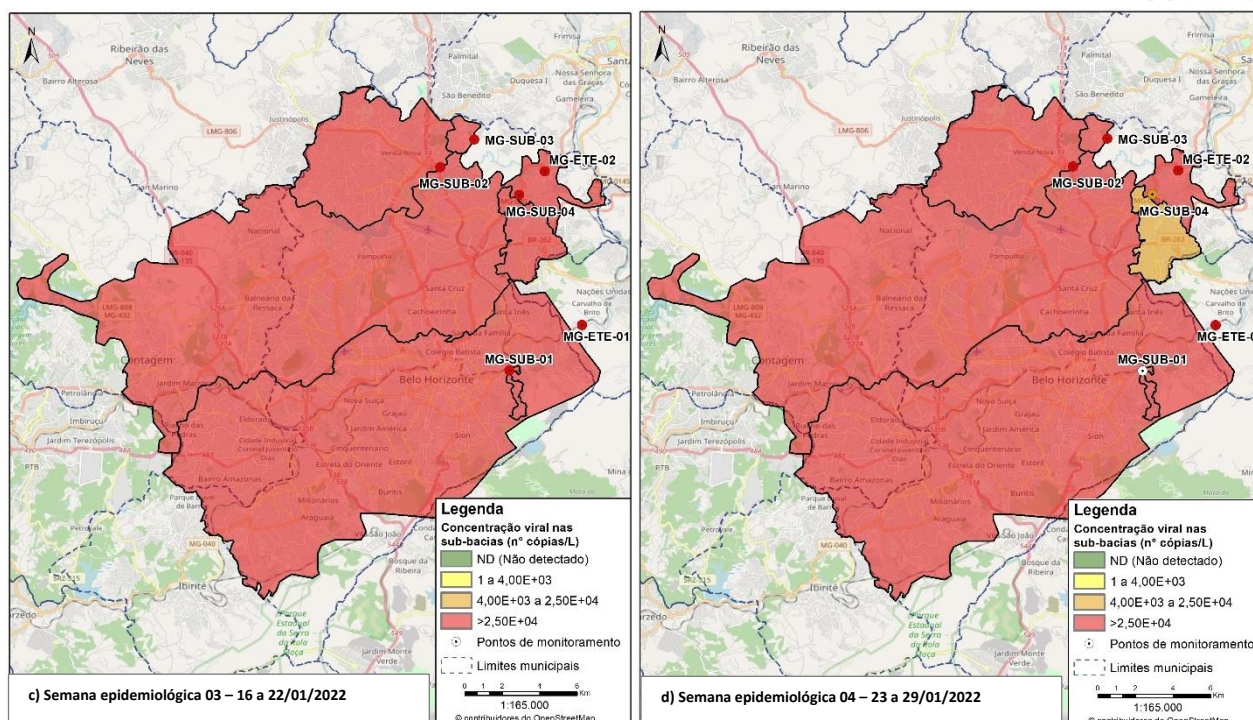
N

Ribeirão das Neves

Bairro Alterosa

São Benedito

Justinópolis

LMG-806

MG-SUB-03

MG-ETE-02

MG-SUB-02

MG-SUB-04

San Marino

Nacional

Pampulha

Balneário da Ressaca

Santa Cruz

Cachoeirinha

Contagem

Santa Inês

MG-ETE-01

MG-SUB-01

Belo Horizonte

Petrolândia

Jardim Terezópolis

Eldorado

Nova Suíça

Grajaú

Jardim América

Cidade Industrial Coronel Juventino Dias

Cinquentenário

Estrela do Oriente

Sion

Bairro Amazonas

Milionários

Buritis

Araguaia

Ibirité

Legenda
Concentração viral nas sub-bacias (n° cópias/L)
ND (Não detectado)
1 a 4,00E+03
4,00E+03 a 2,50E+04
>2,50E+04
Pontos de monitoramento
Limites municipais

0 1 2 4 6 Km
1:165.000
© contribuidores do OpenStreetMap

c) Semana epidemiológica 03 – 16 a 22/01/2022

N

Ribeirão das Neves

Bairro Alterosa

São Benedito

Justinópolis

LMG-806

MG-SUB-03

MG-ETE-02

MG-SUB-02

MG-SUB-04

San Marino

Nacional

Pampulha

Balneário da Ressaca

Santa Cruz

Cachoeirinha

Contagem

Santa Inês

MG-ETE-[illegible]

MG-SUB-01

Belo Horizonte

Petrolândia

Jardim Terezópolis

Eldorado

Nova Suíça

Grajaú

Jardim América

Cidade Industrial Coronel Juventino Dias

Cinquentenário

Estrela do Oriente

Sion

Bairro Amazonas

Milionários

Buritis

Araguaia

Ibirité

Legenda
Concentração viral nas sub-bacias (n° cópias/L)
ND (Não detectado)
1 a 4,00E+03
4,00E+03 a 2,50E+04
>2,50E+04
Pontos de monitoramento
Limites municipais

0 1 2 4 6 Km
1:165.000
© contribuidores do OpenStreetMap

d) Semana epidemiológica 04 – 23 a 29/01/2022